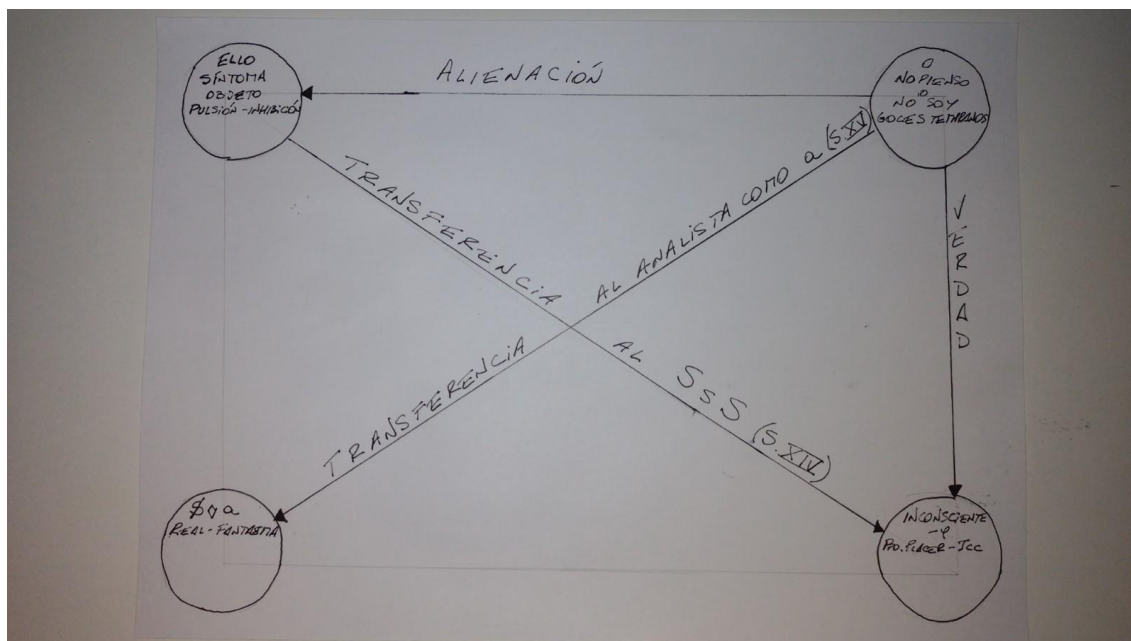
ELLO
SÍNTOMA
OBJETO
PULSIÓN - INHIBICIÓN

ALIENACIÓN

O
NO PIENSO
O
NO SOY
GOCES TEMPRANOS

TRANSFERENCIA AL ANALISTA COMO a (S.XI)

TRANSFERENCIA AL SsS (S.XIV)

VERDAD

$\$ \lozenge a$
REAL - FANTASMA

INCONSCIENTE
- φ
PPO. PLACER - Icc